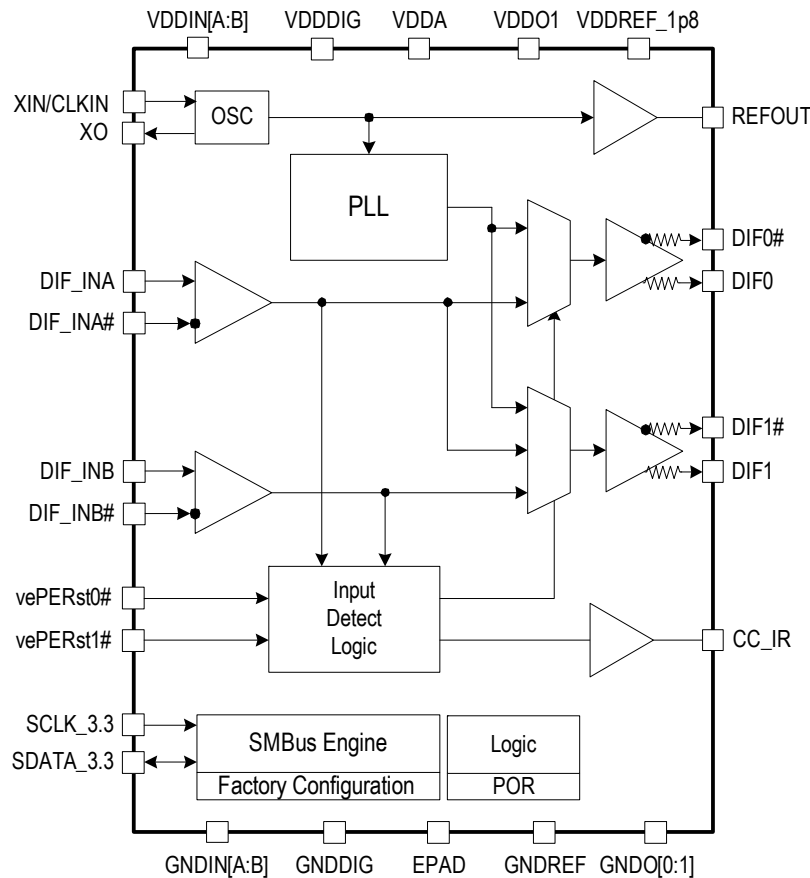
VDDIN[A:B] VDDDIG VDDA VDDO1 VDDREF_1p8

XIN/CLKIN
XO
OSC
REFOUT

PLL

DIF0#
DIF0

DIF_INA
DIF_INA#

DIF1#
DIF1

DIF_INB
DIF_INB#

vePERst0#
vePERst1#
Input Detect Logic
CC_IR

SCLK_3.3
SDATA_3.3
SMBus Engine
Factory Configuration
Logic
POR

GNDIN[A:B] GNDDIG EPAD GNDREF GNDO[0:1]